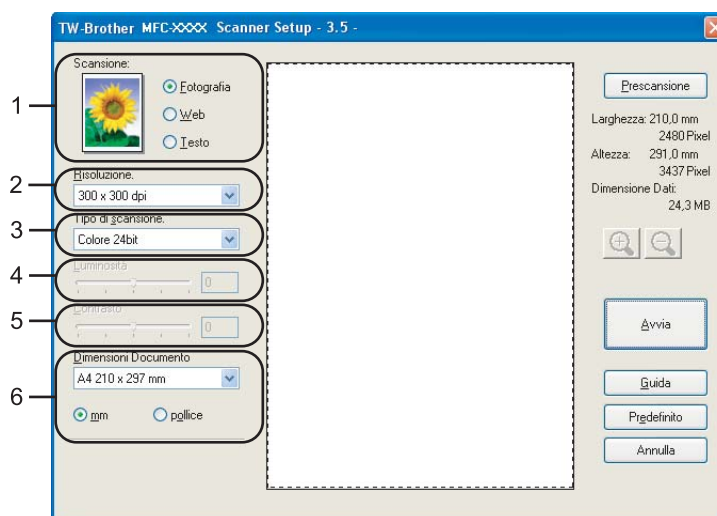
TW-Brother MFC-XXXX Scanner Setup - 3.5 -

1
Scansione:
Fotografia
Web
Testo

2
Risoluzione.
300 x 300 dpi

3
Tipo di scansione.
Colore 24bit

4
Luminosità
0

5
Contrasto
0

6
Dimensioni Documento
A4 210 x 297 mm
mm
pollice

Prescansione
Larghezza: 210,0 mm
2480 Pixel
Altezza: 291,0 mm
3437 Pixel
Dimensione Dati:
24,3 MB

Avvia
Guida
Predefinito
Annulla